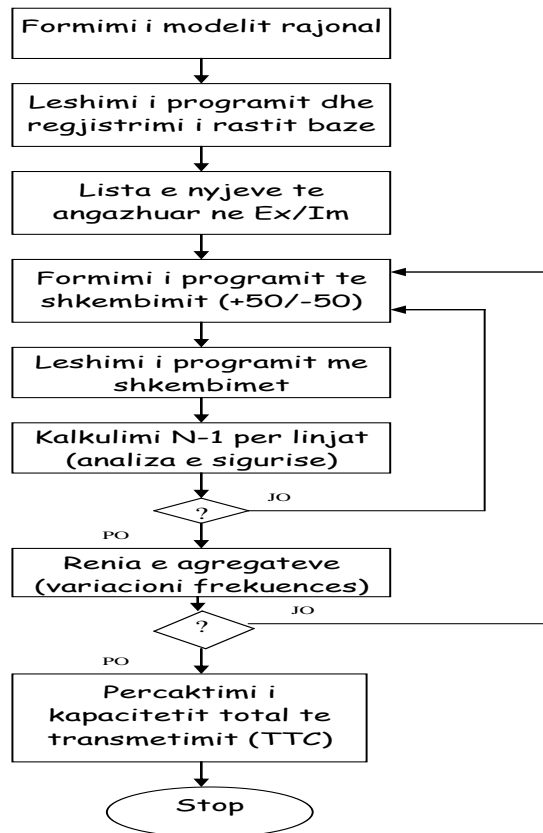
Formimi i modelit rajonal

Leshimi i programit dhe regjistrimi i rastit baze

Lista e nyjeve te angazhuar ne Ex/Im

Formimi i programit te shkembimit (+50/-50)

Leshimi i programit me shkembimet

Kalkulimi N-1 per linjat (analiza e sigurise)

?

JO

PO

Renia e agregateve (variacioni frekuences)

?

JO

PO

Percaktimi i kapacitetit total te transmetimit (TTC)

Stop